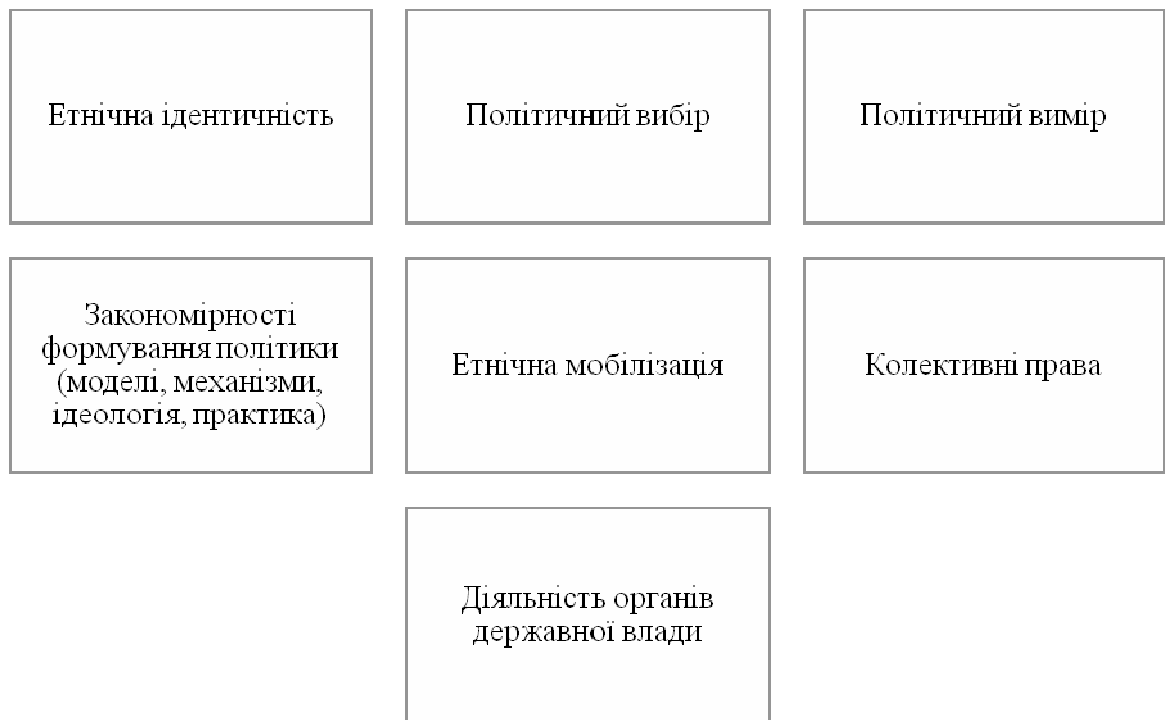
Етнічна ідентичність

Політичний вибір

Політичний вимір

Закономірності формування політики (моделі, механізми, ідеологія, практика)

Етнічна мобілізація

Колективні права

Діяльність органів державної влади